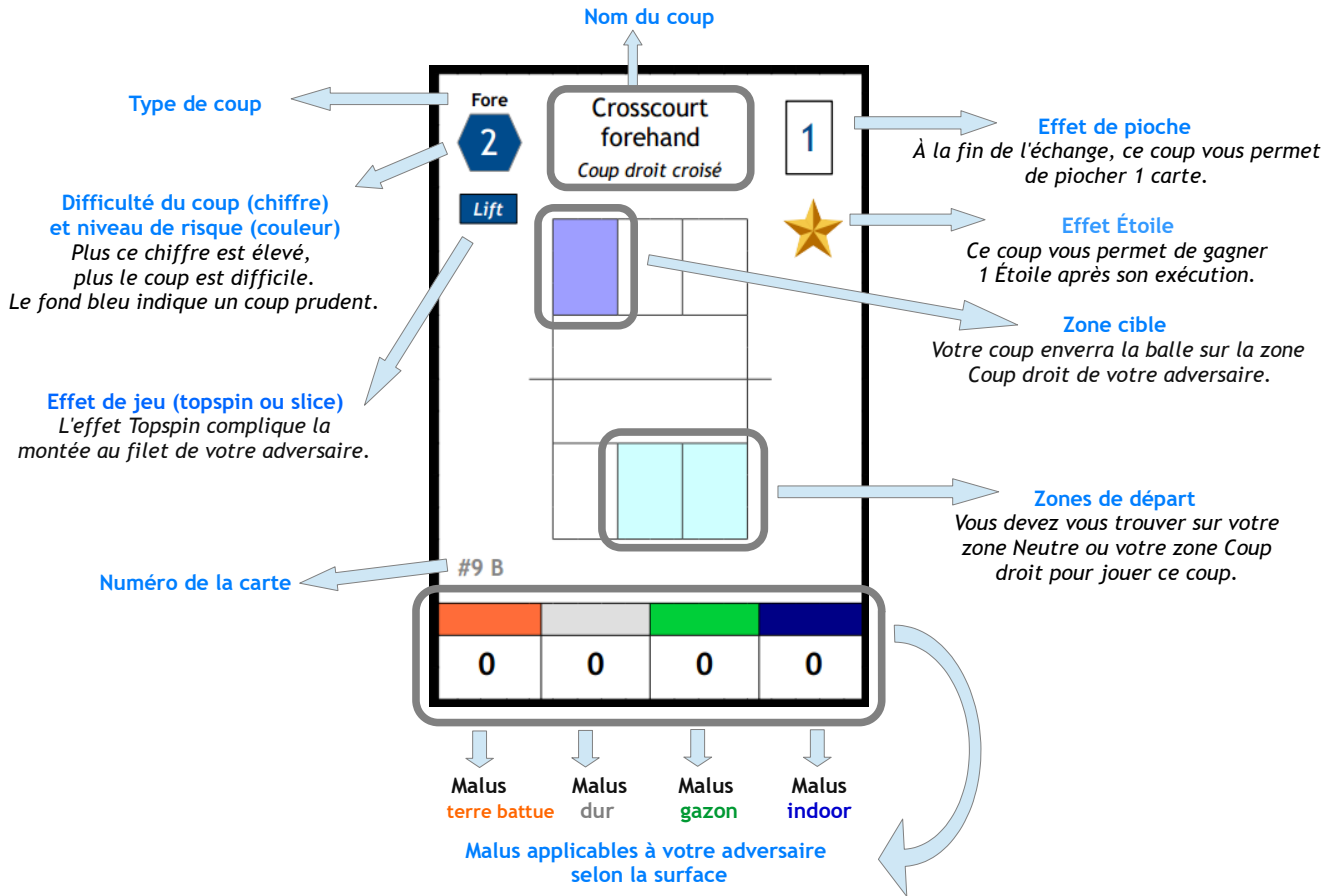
Nom du coup

Type de coup

Fore
2

Crosscourt forehand
Coup droit croisé

1

Effet de pioche
À la fin de l'échange, ce coup vous permet de piocher 1 carte.

Difficulté du coup (chiffre) et niveau de risque (couleur)
Plus ce chiffre est élevé, plus le coup est difficile. Le fond bleu indique un coup prudent.

Lift

Effet Étoile
Ce coup vous permet de gagner 1 Étoile après son exécution.

Zone cible
Votre coup enverra la balle sur la zone Coup droit de votre adversaire.

Effet de jeu (topspin ou slice)
L'effet Topspin complique la montée au filet de votre adversaire.

Zones de départ
Vous devez vous trouver sur votre zone Neutre ou votre zone Coup droit pour jouer ce coup.

Numéro de la carte

#9 B

| 0 | 0 | 0 | 0 |
|---|---|---|---|

Malus terre battue
Malus dur
Malus gazon
Malus indoor

Malus applicables à votre adversaire selon la surface